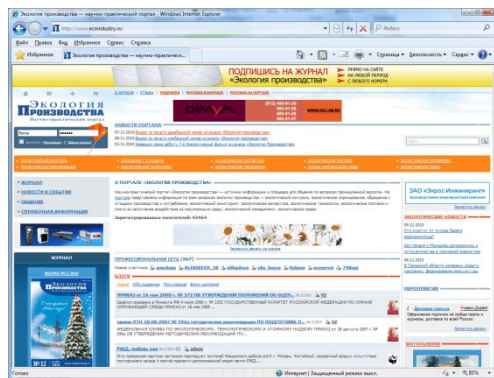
Экология производства — научно-практический портал - Windows Internet Explorer

http://www.ecoindustry.ru

Яндекс

Файл Правка Вид Избранное Сервис Справка

Избранное Экология производства — научно-практическ...

Страница Безопасность Сервис

ПОДПИШИСЬ НА ЖУРНАЛ «Экология производства»

ЭКОЛОГИЯ ПРОИЗВОДСТВА

НОВОСТИ ПОРТАЛА

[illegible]

ЖУРНАЛ

НОВОСТИ И СОБЫТИЯ

ЗАКОНЫ

СПРАВОЧНАЯ ИНФОРМАЦИЯ

О ПОРТАЛЕ «ЭКОЛОГИЯ ПРОИЗВОДСТВА»

ЗАО «ЭкросИнжиниринг»

ЭКОЛОГИЧЕСКИЕ НОВОСТИ

ПРОФЕССИОНАЛЬНАЯ СЕТЬ

БЛОГИ

ПРИКАЗ от 16 июля 2008 г. № 372 ОБ УТВЕРЖДЕНИИ ПОЛОЖЕНИЯ ОБ ОБЕН...

приказ РТН 28.08.2007 № ... ОБ УТВЕРЖДЕНИИ ...

РЭОД, глобаль ..

ЖУРНАЛ

№ 12

МЕРОПРИЯТИЯ

ФОТОГАЛЕРЕЯ

Готово

Интернет | Защищенный режим: выкл.